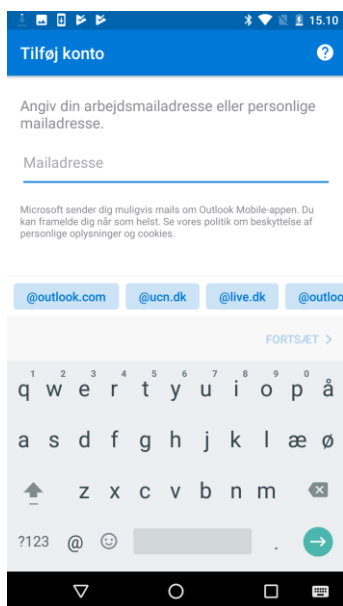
15.10

Tilføj konto

?

Angiv din arbejdsmailadresse eller personlige mailadresse.

Mailadresse

Microsoft sender dig muligvis mails om Outlook Mobile-appen. Du kan framelde dig når som helst. Se vores politik om beskyttelse af personlige oplysninger og cookies.

@outlook.com @ucn.dk @live.dk @outloo

FORTSÆT >

1 2 3 4 5 6 7 8 9 0
q w e r t y u i o p å
a s d f g h j k l æ ø
z x c v b n m
?123 @ .